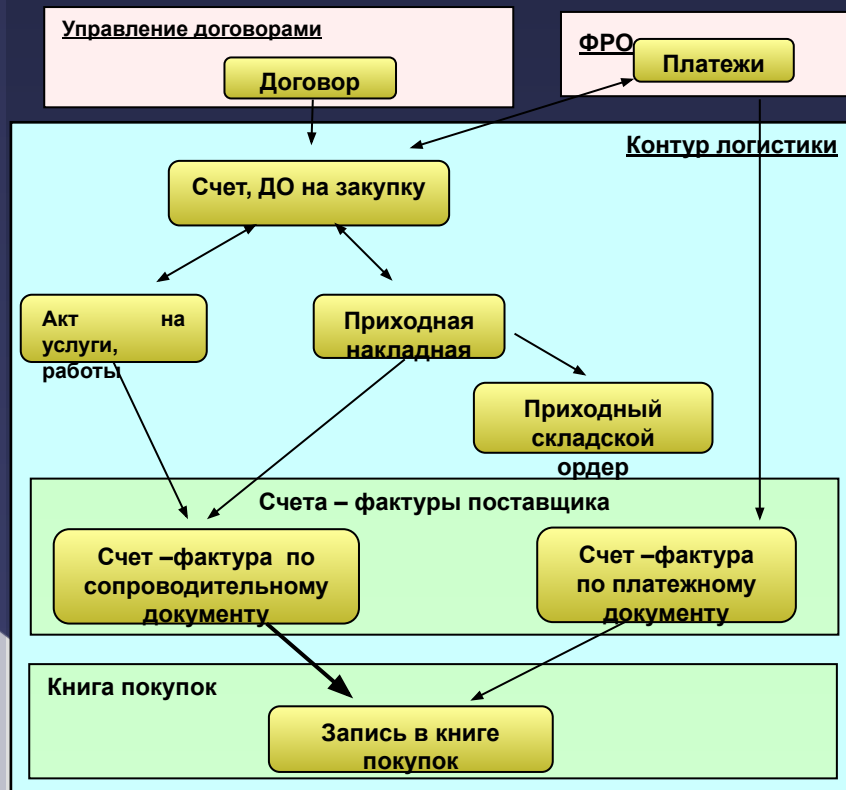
Управление договорами

Договор

ФРО

Платежи

Контур логистики

Счет, ДО на закупку

Акт на услуги, работы

Приходная накладная

Приходный складской ордер

Счета – фактуры поставщика

Счет –фактура по сопроводительному документу

Счет –фактура по платежному документу

Книга покупок

Запись в книге покупок